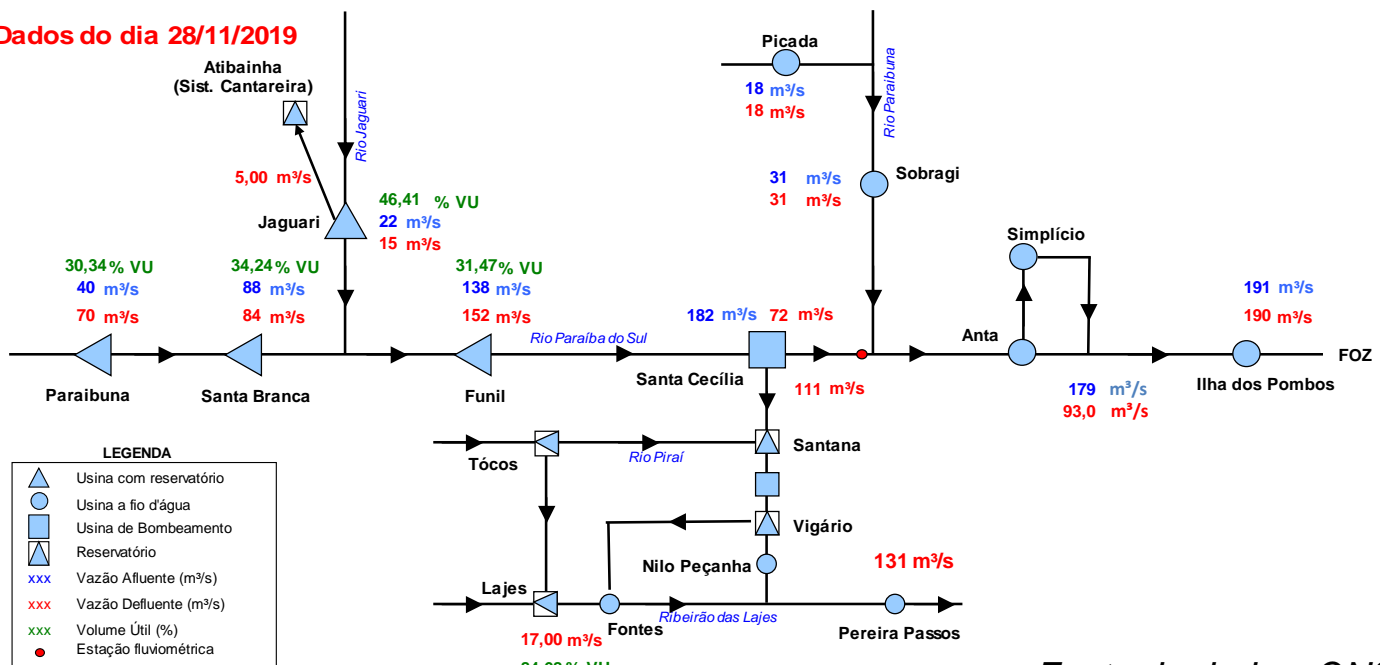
Dados do dia 28/11/2019

Atibainha
(Sist. Cantareira)

Rio Jaguari

5,00 m³/s

Jaguari

46,41 % VU
22 m³/s
15 m³/s

30,34 % VU
40 m³/s
70 m³/s

34,24 % VU
88 m³/s
84 m³/s

31,47 % VU
138 m³/s
152 m³/s

Paraibuna

Santa Branca

Funil

Rio Paraíba do Sul

Picada

18 m³/s
18 m³/s

Rio Paraibuna

31 m³/s
31 m³/s

Sobragi

Simplício

182 m³/s 72 m³/s

Santa Cecília

111 m³/s

Anta

191 m³/s
190 m³/s

FOZ

179 m³/s
93,0 m³/s

Ilha dos Pombos

LEGENDA
Usina com reservatório
Usina a fio d'água
Usina de Bombeamento
Reservatório
xxx Vazão Afluente (m³/s)
xxx Vazão Defluente (m³/s)
xxx Volume Útil (%)
Estação fluviométrica

Tócos

Rio Piraí

Santana

Vigário

Nilo Peçanha

131 m³/s

Lajes

17,00 m³/s

Fontes

Ribeirão das Lajes

Pereira Passos

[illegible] % VU

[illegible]